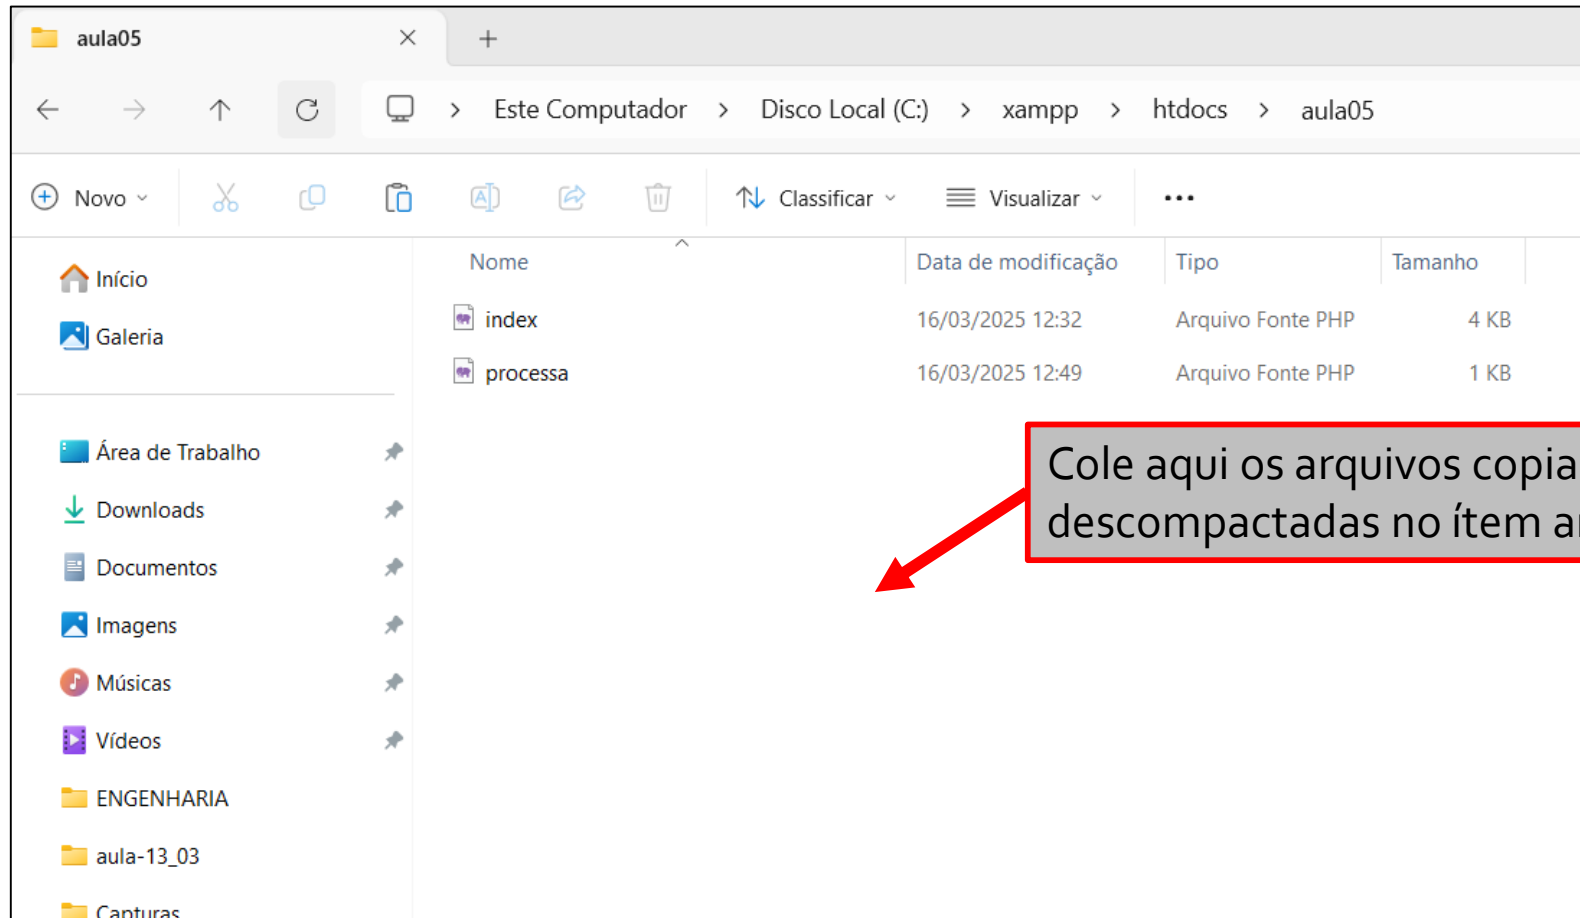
aula05 × +

Este Computador > Disco Local (C:) > xampp > htdocs > aula05

Novo Classificar Visualizar ...

Início
Galeria

Área de Trabalho
Downloads
Documentos
Imagens
Músicas
Vídeos
ENGENHARIA
aula-13_03
Capturas

| Nome | Data de modificação | Tipo | Tamanho |
|---|---|---|---|
| index | 16/03/2025 12:32 | Arquivo Fonte PHP | 4 KB |
| processa | 16/03/2025 12:49 | Arquivo Fonte PHP | 1 KB |

Cole aqui os arquivos copia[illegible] descompactadas no ítem a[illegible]